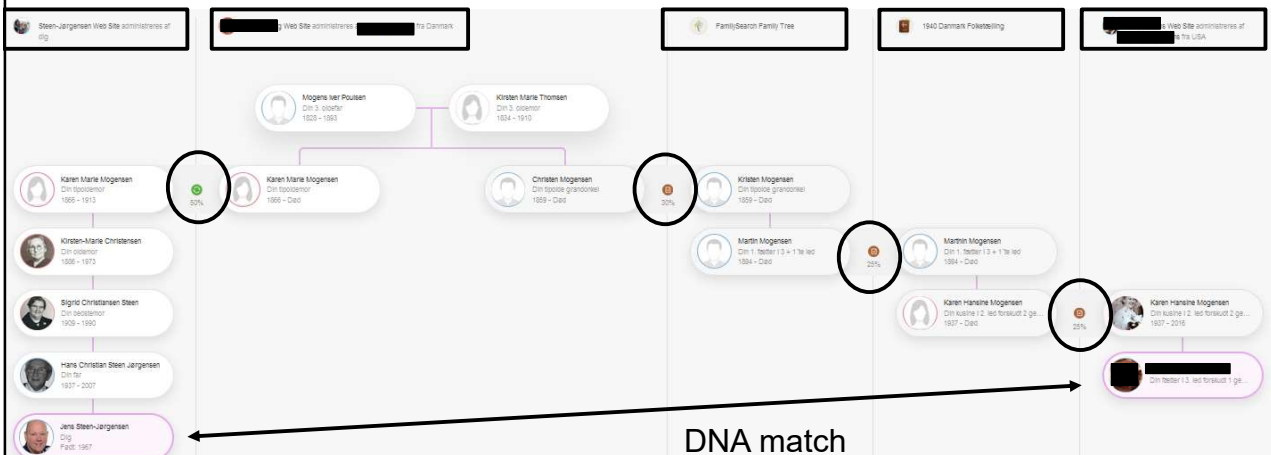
Steen-Jørgensen Web Site administreres af dig

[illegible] Web Site administreres af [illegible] fra Danmark

FamilySearch Family Tree

1940 Danmark Folketælling

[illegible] Web Site administreres af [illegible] fra USA

Mogens Iver Poulsen
Din 3. oldefar
1828 - 1893

Kirsten Marie Thomsen
Din 3. oldemor
1834 - 1910

Karen Marie Mogensen
Din tipoldemor
1866 - 1913

50%

Karen Marie Mogensen
Din tipoldemor
1866 - Død

Christen Mogensen
Din tipolde grandonkel
1859 - Død

30%

Kristen Mogensen
Din tipolde grandonkel
1859 - Død

Kirsten-Marie Christensen
Din oldemor
1888 - 1973

Martin Mogensen
Din 1. fætter i 3 + 1 'te led
1894 - Død

25%

Martnin Mogensen
Din 1. fætter i 3 + 1 'te led
1894 - Død

Sigrid Christiansen Steen
Din bedstemor
1909 - 1990

Karen Hansine Mogensen
Din kusine i 2. led forskudt 2 ge...
1937 - Død

25%

Karen Hansine Mogensen
Din kusine i 2. led forskudt 2 ge...
1937 - 2016

Hans Christian Steen Jørgensen
Din far
1937 - 2007

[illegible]
Din fætter i 3. led forskudt 1 ge...

Jens Steen-Jørgensen
Dig
Født: 1967

DNA match